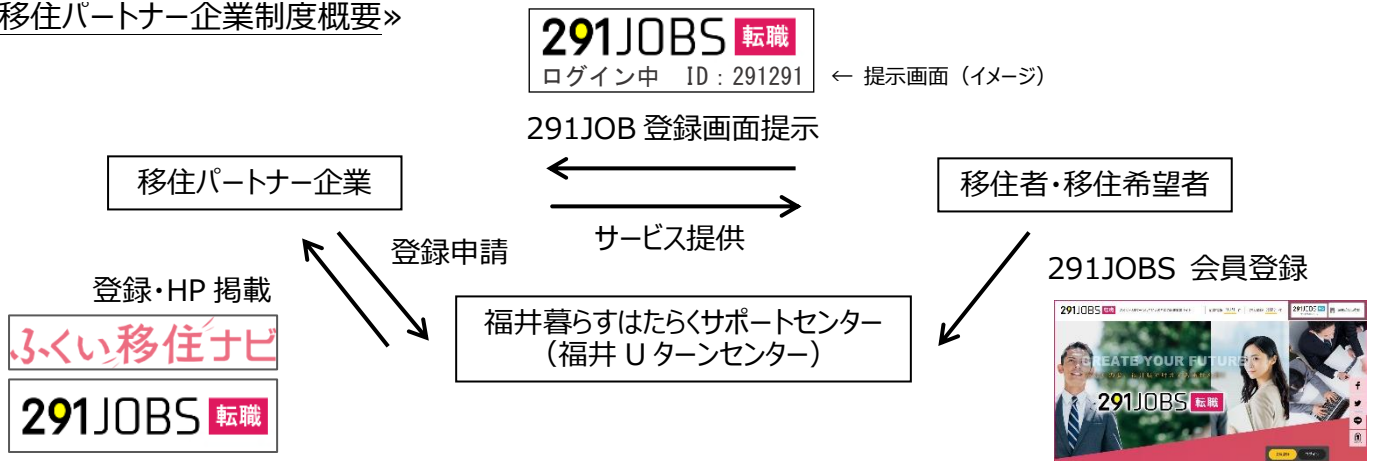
移住パートナー企業制度概要»

291JOBS 転職
ログイン中 ID：291291

← 提示画面（イメージ）

291JOB 登録画面提示

移住パートナー企業

移住者・移住希望者

サービス提供

登録申請

291JOBS 会員登録

登録・HP 掲載

ふくい移住ナビ

291JOBS 転職

福井暮らすはたらくサポートセンター
（福井 U ターンセンター）

291JOBS 転職

CREATE YOUR FUTURE

291JOBS 転職